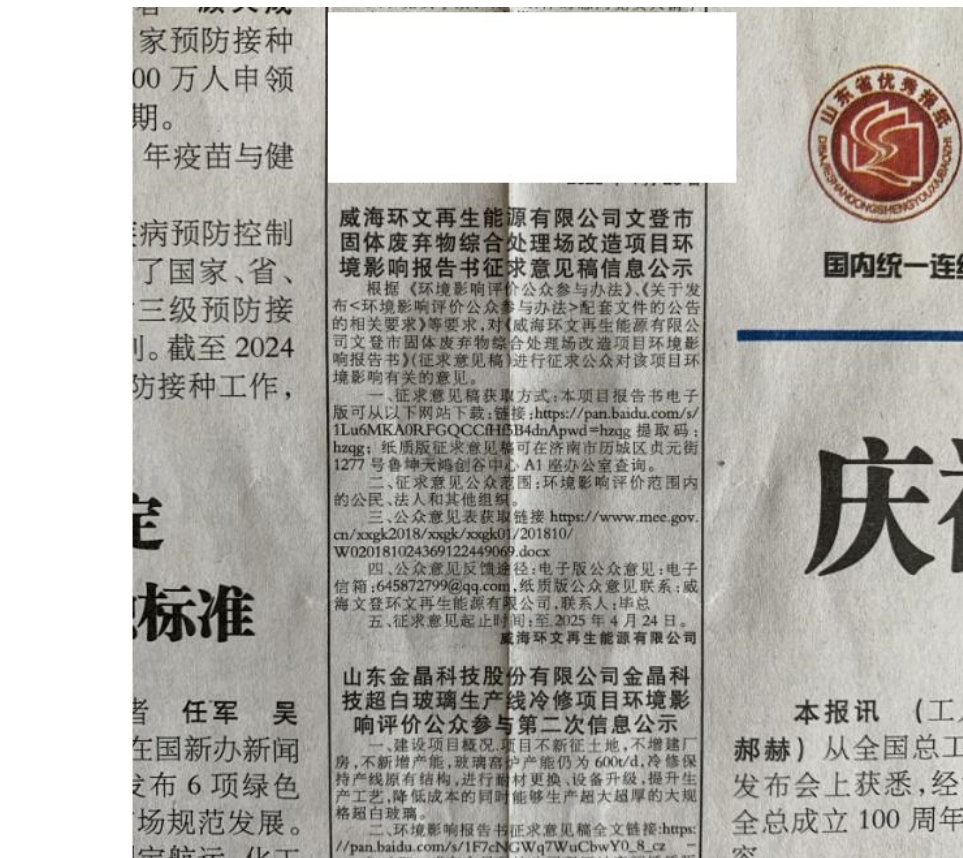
家预防接种
00 万人申领
期。
年疫苗与健

病预防控制
了国家、省、
三级预防接
。截至 2024
防接种工作，

定
标准

者 任军 吴
在国新办新闻
发布 6 项绿色
场规范发展。

威海环文再生能源有限公司文登市固体废弃物综合处理场改造项目环境影响报告书征求意见稿信息公示

根据《环境影响评价公众参与办法》、《关于发布<环境影响评价公众参与办法>配套文件的公告的相关要求》等要求，对《威海环文再生能源有限公司文登市固体废弃物综合处理场改造项目环境影响报告书》（征求意见稿）进行征求公众对该项目环境影响有关的意见。

一、征求意见稿获取方式：本项目报告书电子版可从以下网站下载：链接：https://pan.baidu.com/s/1Lu6MKA0RFGQCCfHi5B4dnApwd=hzqg 提取码：hzqg；纸质版征求意见稿可在济南市历城区贞元街1277 号鲁坤天鸿创谷中心 A1 座办公室查询。

二、征求意见公众范围：环境影响评价范围内的公民、法人和其他组织。

三、公众意见表获取链接 https://www.mee.gov.cn/xxgk2018/xxgk/xxgk01/201810/W020181024369122449069.docx

四、公众意见反馈途径：电子版公众意见：电子信箱：645872799@qq.com，纸质版公众意见联系：威海文登环文再生能源有限公司，联系人：毕总

五、征求意见起止时间：至 2025 年 4 月 24 日。

威海环文再生能源有限公司

山东金晶科技股份有限公司金晶科技超白玻璃生产线冷修项目环境影响评价公众参与第二次信息公示

一、建设项目概况：项目不新征土地，不增建厂房，不新增产能，玻璃窑炉产能仍为 600t/d，冷修保持产线原有结构，进行耐材更换、设备升级，提升生产工艺，降低成本的同时能够生产超大超厚的大规格超白玻璃。

二、环境影响报告书征求意见稿全文链接：https://pan.baidu.com/s/1F7cNGWq7WuCbwY0_8_cz

山东省优秀报纸

国内统一连

庆

本报讯 （工
郝赫）从全国总工
发布会上获悉，经
全总成立 100 周年